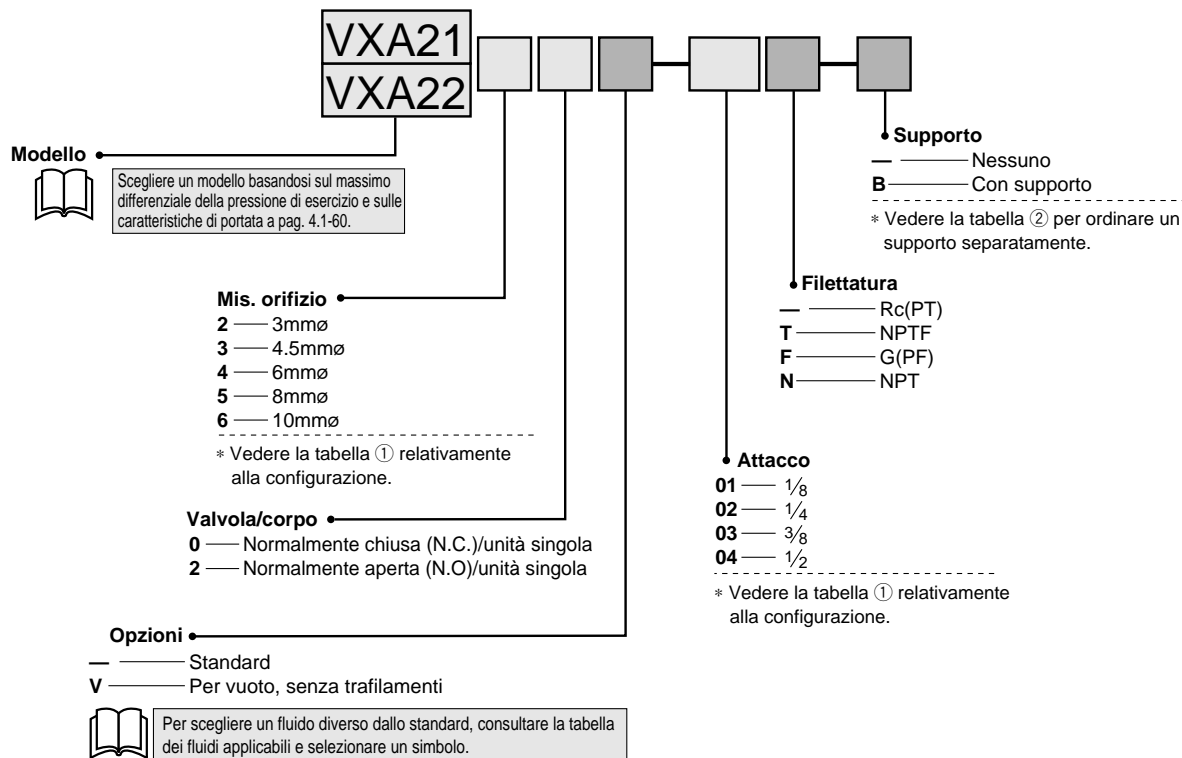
VXA21
VXA22

Modello

Scegliere un modello basandosi sul massimo differenziale della pressione di esercizio e sulle caratteristiche di portata a pag. 4.1-60.

Supporto
— Nessuno
B Con supporto
∗ Vedere la tabella ② per ordinare un supporto separatamente.

Filettatura
— Rc(PT)
T NPTF
F G(PF)
N NPT

Mis. orifizio
2 3mmø
3 4.5mmø
4 6mmø
5 8mmø
6 10mmø
∗ Vedere la tabella ① relativamente alla configurazione.

Attacco
01 $\frac{1}{8}$
02 $\frac{1}{4}$
03 $\frac{3}{8}$
04 $\frac{1}{2}$
∗ Vedere la tabella ① relativamente alla configurazione.

Valvola/corpo
0 Normalmente chiusa (N.C.)/unità singola
2 Normalmente aperta (N.O)/unità singola

Opzioni
— Standard
V Per vuoto, senza trafilamenti

Per scegliere un fluido diverso dallo standard, consultare la tabella dei fluidi applicabili e selezionare un simbolo.